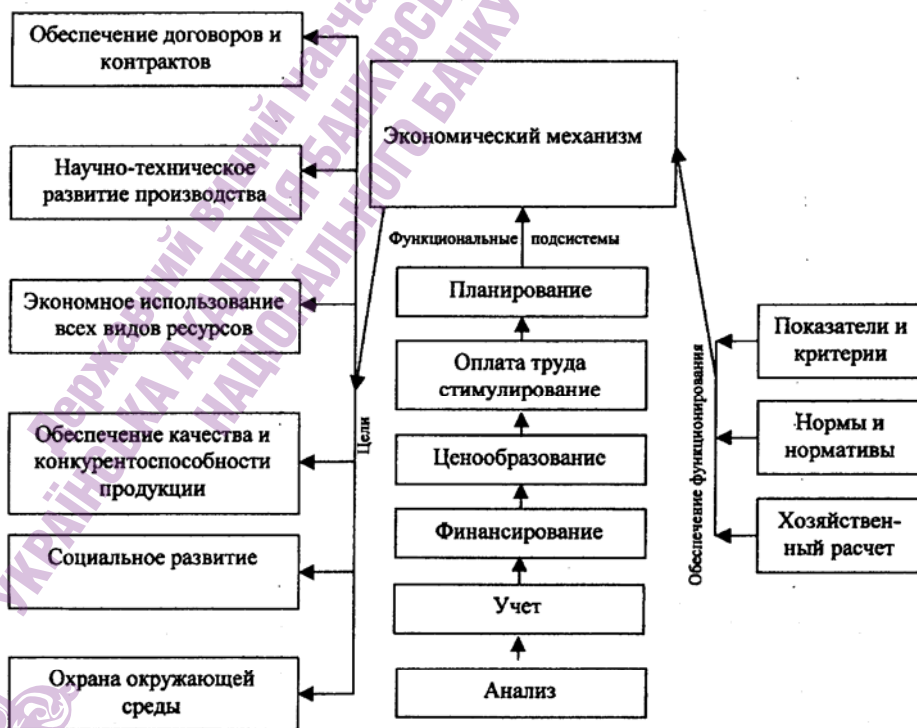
Обеспечение договоров и контрактов

Научно-техническое развитие производства

Экономное использование всех видов ресурсов

Обеспечение качества и конкурентоспособности продукции

Социальное развитие

Охрана окружающей среды

Цели

Экономический механизм

Функциональные подсистемы

Планирование

Оплата труда стимулирование

Ценообразование

Финансирование

Учет

Анализ

Обеспечение функционирования

Показатели и критерии

Нормы и нормативы

Хозяйственный расчет

Державний вищий навчальний заклад УКРАЇНСЬКА АКАДЕМІЯ БАНКІВСЬКОЇ СПРАВИ НАЦІОНАЛЬНОГО БАНКУ